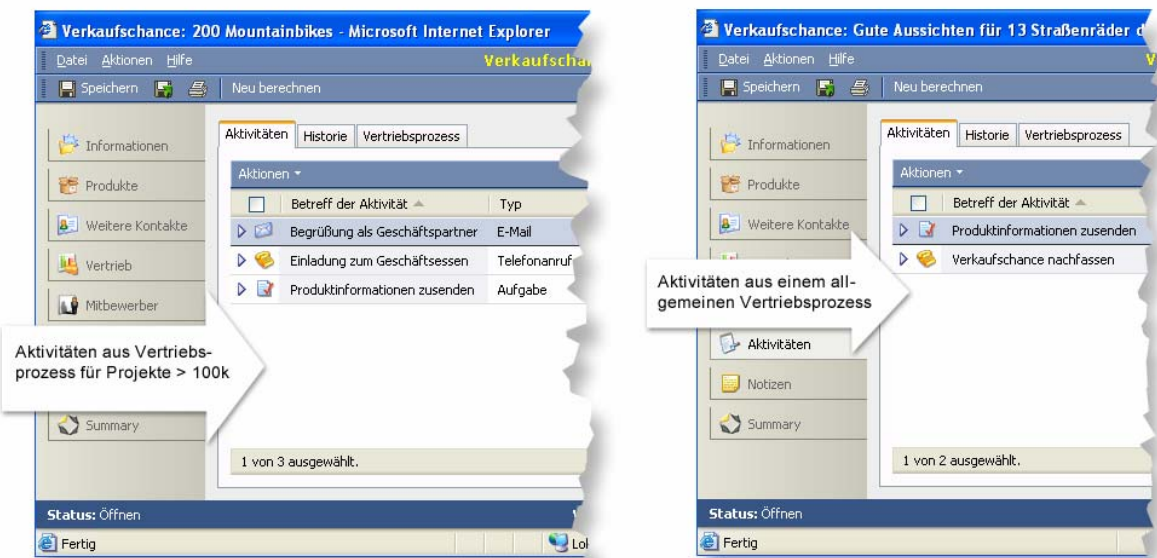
Verkaufschance: 200 Mountainbikes - Microsoft Internet Explorer

Datei Aktionen Hilfe

Verkaufscha

Speichern

Neu berechnen

Informationen

Produkte

Weitere Kontakte

Vertrieb

Mitbewerber

Summary

Aktivitäten | Historie | Vertriebsprozess

Aktionen ▾

| | Betreff der Aktivität | Typ |
|---|---|---|
| | Begrüßung als Geschäftspartner | E-Mail |
| | Einladung zum Geschäftsessen | Telefonanruf |
| | Produktinformationen zusenden | Aufgabe |

Aktivitäten aus Vertriebsprozess für Projekte > 100k

1 von 3 ausgewählt.

Status: Öffnen

Fertig

Lo

Verkaufschance: Gute Aussichten für 13 Straßenräder d

Datei Aktionen Hilfe

V

Speichern

Neu berechnen

Informationen

Produkte

Weitere Kontakte

Aktivitäten

Notizen

Summary

Aktivitäten | Historie | Vertriebsprozess

Aktionen ▾

| | Betreff der Aktivität |
|---|---|
| | Produktinformationen zusenden |
| | Verkaufschance nachfassen |

Aktivitäten aus einem allgemeinen Vertriebsprozess

1 von 2 ausgewählt.

Status: Öffnen

Fertig